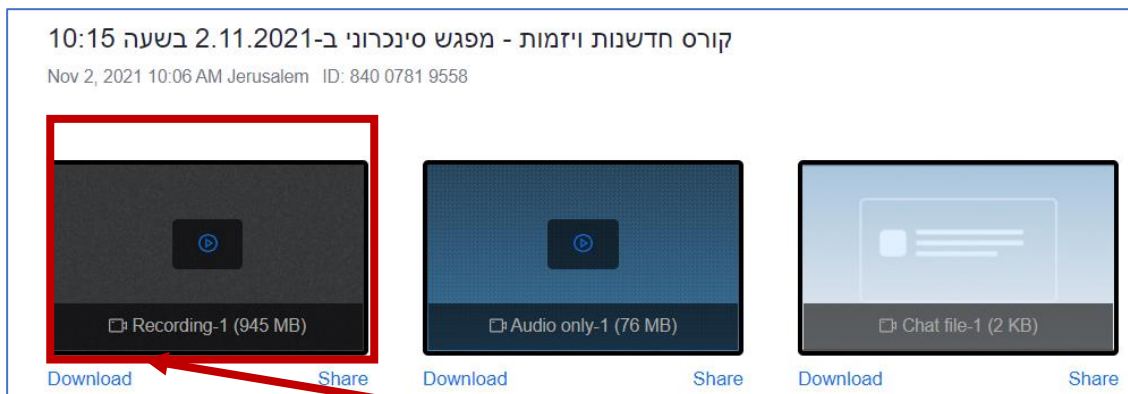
קורס חדשנות ויזמות - מפגש סינכרוני ב-2.11.2021 בשעה 10:15

Nov 2, 2021 10:06 AM Jerusalem ID: 840 0781 9558

Recording-1 (945 MB)

Download Share

Audio only-1 (76 MB)

Download Share

Chat file-1 (2 KB)

Download Share